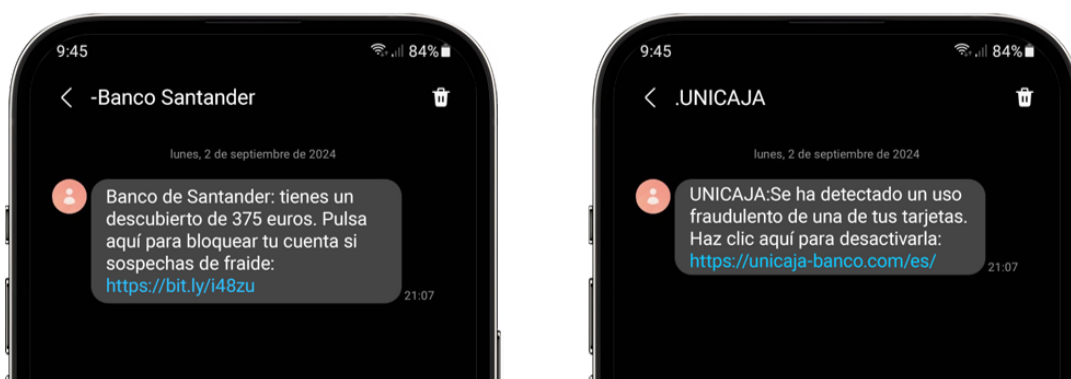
9:45
84%

-Banco Santander

lunes, 2 de septiembre de 2024

Banco de Santander: tienes un descubierto de 375 euros. Pulsa aquí para bloquear tu cuenta si sospechas de fraide: https://bit.ly/i48zu

21:07

9:45
84%

.UNICAJA

lunes, 2 de septiembre de 2024

UNICAJA:Se ha detectado un uso fraudulento de una de tus tarjetas. Haz clic aquí para desactivarla: https://unicaja-banco.com/es/

21:07